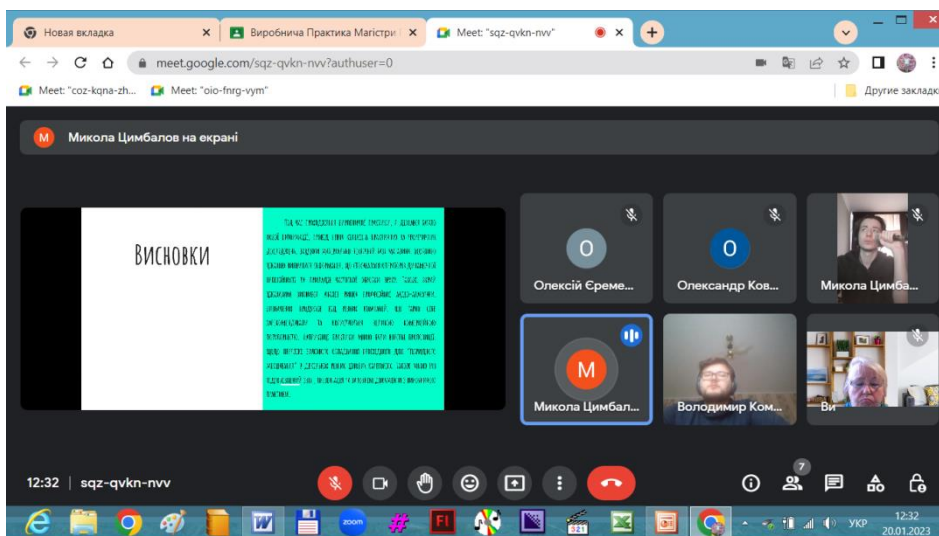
Новая вкладка
Виробнича Практика Магістрі
Meet: "sqz-qvkn-nvv"

meet.google.com/sqz-qvkn-nvv?authuser=0

Meet: "coz-kqna-zh...
Meet: "oio-fnrg-vym"
Другие заклад

M Микола Цимбалов на екрані

Висновки

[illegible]

O
Олексій Єреме...

O
Олександр Ков...

Микола Цимба...

M
Микола Цимбал...

Володимир Ком...

Ви

12:32 | sqz-qvkn-nvv

7

zoom

УКР 12:32 20.01.2023